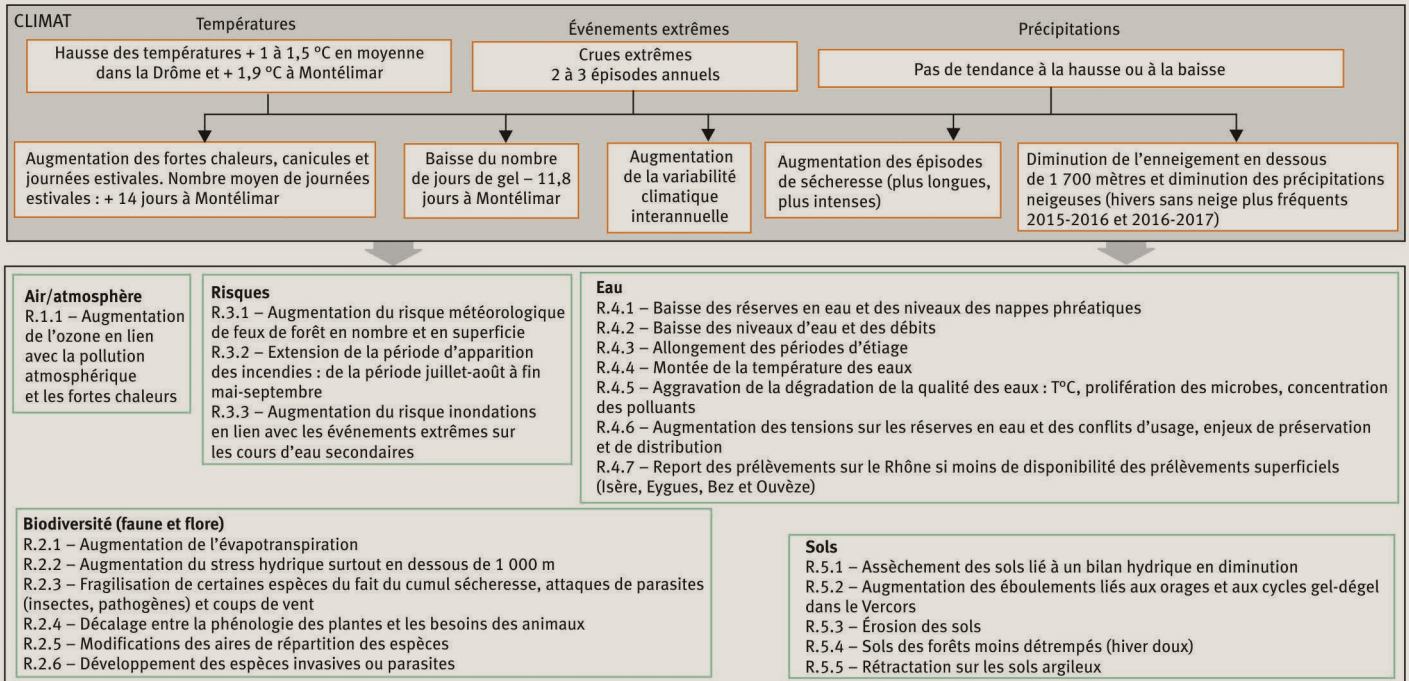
CLIMAT

Températures

Hausse des températures + 1 à 1,5 °C en moyenne dans la Drôme et + 1,9 °C à Montélimar

Événements extrêmes

Crues extrêmes 2 à 3 épisodes annuels

Précipitations

Pas de tendance à la hausse ou à la baisse

Augmentation des fortes chaleurs, canicules et journées estivales. Nombre moyen de journées estivales : + 14 jours à Montélimar

Baisse du nombre de jours de gel – 11,8 jours à Montélimar

Augmentation de la variabilité climatique interannuelle

Augmentation des épisodes de sécheresse (plus longues, plus intenses)

Diminution de l'enneigement en dessous de 1 700 mètres et diminution des précipitations neigeuses (hivers sans neige plus fréquents 2015-2016 et 2016-2017)

Air/atmosphère
R.1.1 – Augmentation de l'ozone en lien avec la pollution atmosphérique et les fortes chaleurs

Risques
R.3.1 – Augmentation du risque météorologique de feux de forêt en nombre et en superficie
R.3.2 – Extension de la période d'apparition des incendies : de la période juillet-août à fin mai-septembre
R.3.3 – Augmentation du risque inondations en lien avec les événements extrêmes sur les cours d'eau secondaires

Eau
R.4.1 – Baisse des réserves en eau et des niveaux des nappes phréatiques
R.4.2 – Baisse des niveaux d'eau et des débits
R.4.3 – Allongement des périodes d'étiage
R.4.4 – Montée de la température des eaux
R.4.5 – Aggravation de la dégradation de la qualité des eaux : T°C, prolifération des microbes, concentration des polluants
R.4.6 – Augmentation des tensions sur les réserves en eau et des conflits d'usage, enjeux de préservation et de distribution
R.4.7 – Report des prélèvements sur le Rhône si moins de disponibilité des prélèvements superficiels (Isère, Eygues, Bez et Ouvèze)

Biodiversité (faune et flore)
R.2.1 – Augmentation de l'évapotranspiration
R.2.2 – Augmentation du stress hydrique surtout en dessous de 1 000 m
R.2.3 – Fragilisation de certaines espèces du fait du cumul sécheresse, attaques de parasites (insectes, pathogènes) et coups de vent
R.2.4 – Décalage entre la phénologie des plantes et les besoins des animaux
R.2.5 – Modifications des aires de répartition des espèces
R.2.6 – Développement des espèces invasives ou parasites

Sols
R.5.1 – Assèchement des sols lié à un bilan hydrique en diminution
R.5.2 – Augmentation des éboulements liés aux orages et aux cycles gel-dégel dans le Vercors
R.5.3 – Érosion des sols
R.5.4 – Sols des forêts moins détrempés (hiver doux)
R.5.5 – Rétractation sur les sols argileux